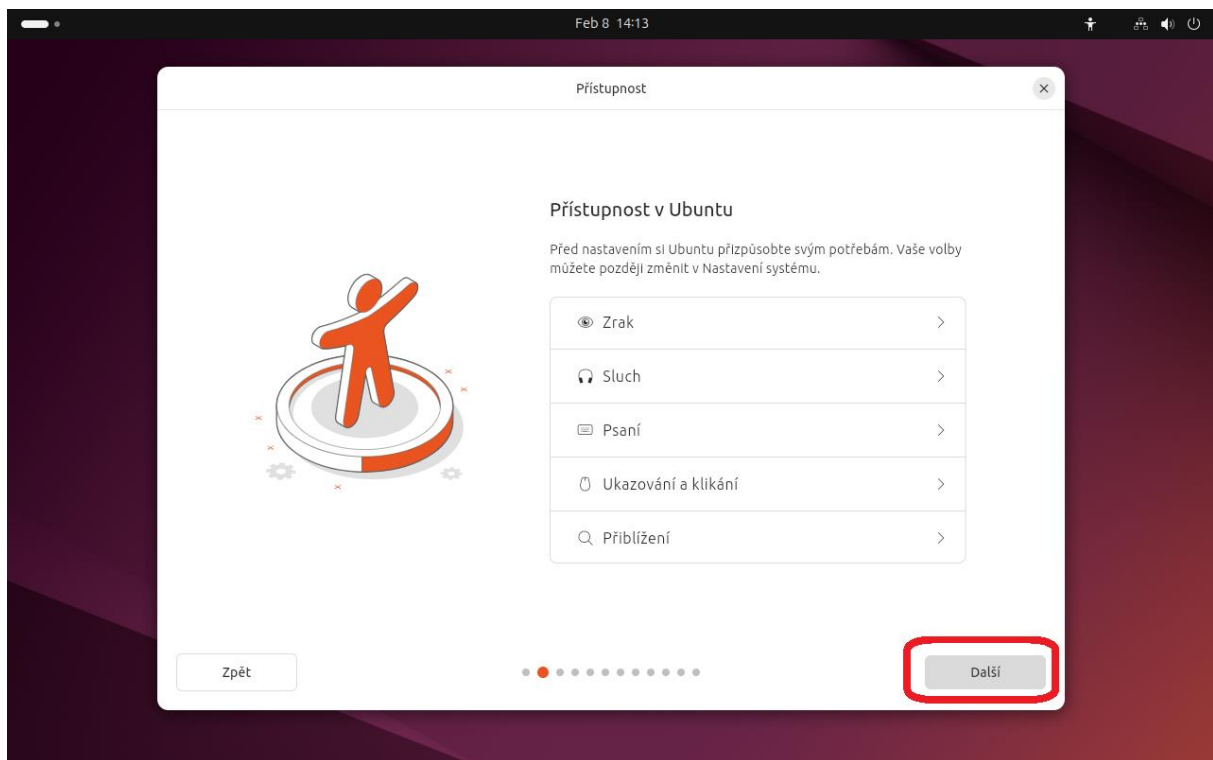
Feb 8 14:13

Přístupnost

×

Přístupnost v Ubuntu

Před nastavením si Ubuntu přizpůsobte svým potřebám. Vaše volby můžete později změnit v Nastavení systému.

Zrak

Sluch

Psaní

Ukazování a klikání

Přiblížení

Zpět

Další